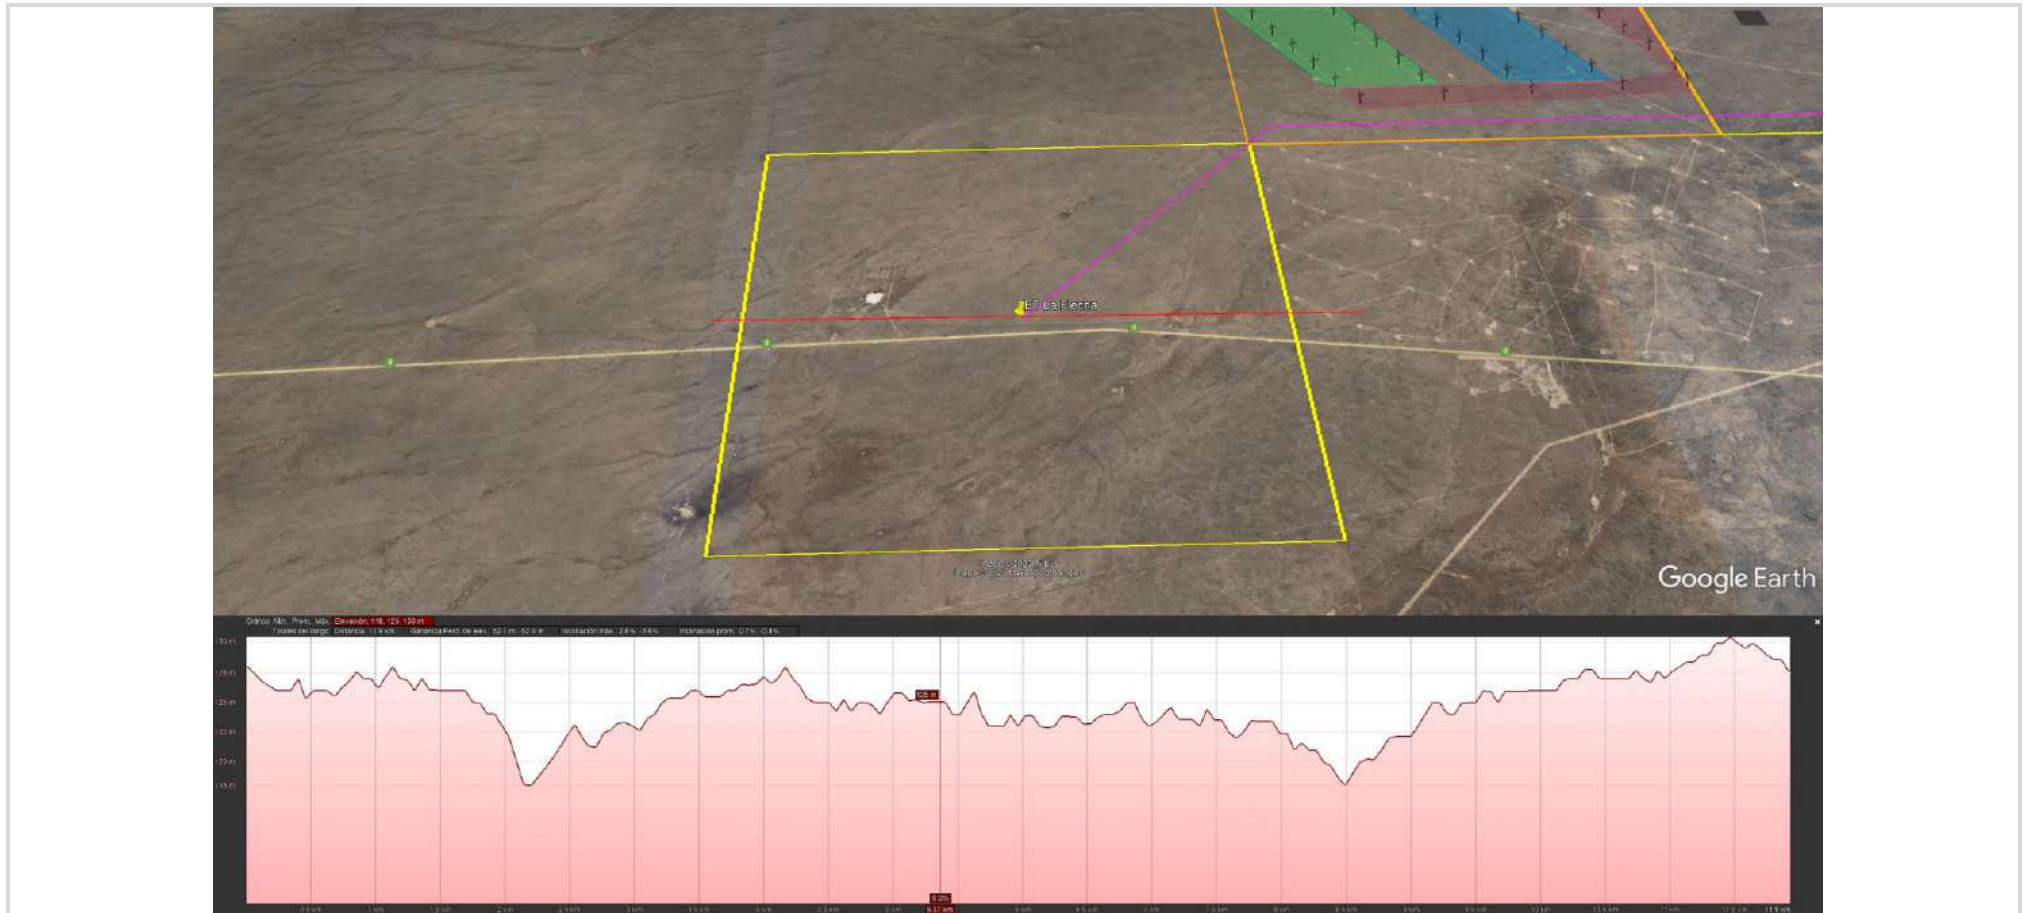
ET La Flecha

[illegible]

Google Earth

Gráfico: Mín., Prom., Máx. Elevación: 118, 125, 130 m

Totales del rango: Distancia: 11,9 km Ganancia/Pérd. de elev.: 52,1 m, -52,0 m Inclinación máx.: 2,6%, -3,4% Inclinación prom.: 0,7%, -0,8%

130 m
128 m
126 m
122 m
120 m
118 m

125 m

0,0%
5,57 km

0,5 km
1 km
1,5 km
2 km
2,5 km
3 km
3,5 km
4 km
4,5 km
5 km
6 km
6,5 km
7 km
7,5 km
8 km
8,5 km
9 km
9,5 km
10 km
10,5 km
11 km
11,5 km
11,9 km